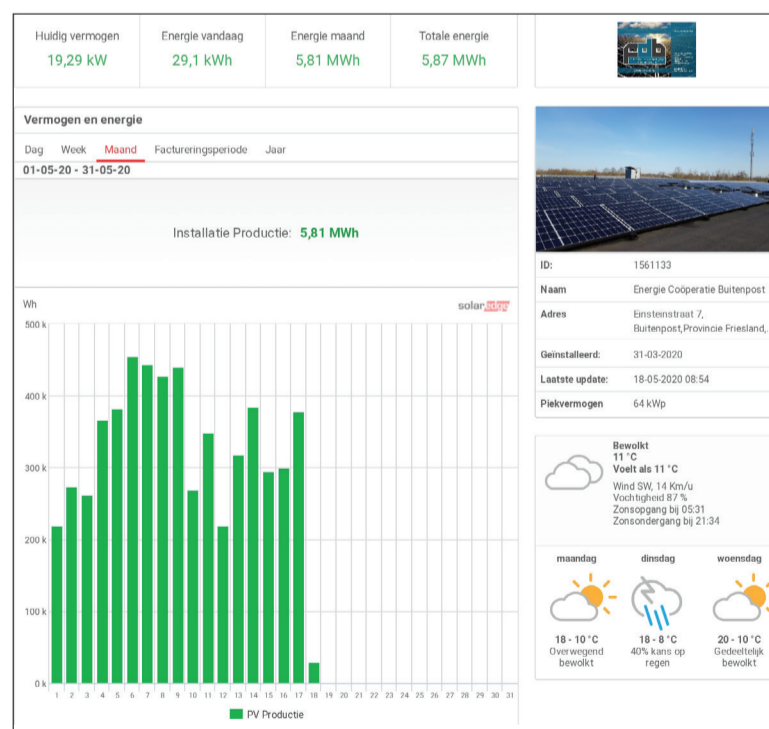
Huidig vermogen
19,29 kW

Energie vandaag
29,1 kWh

Energie maand
5,81 MWh

Totale energie
5,87 MWh

Vermogen en energie

Dag Week Maand Factureringsperiode Jaar

01-05-20 - 31-05-20

Installatie Productie: 5,81 MWh

Wh

solar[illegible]

500 k
400 k
300 k
200 k
100 k
0 k

1 2 3 4 5 6 7 8 9 10 11 12 13 14 15 16 17 18 19 20 21 22 23 24 25 26 27 28 29 30 31

PV Productie

| | |
|---|---|
| ID: | 1561133 |
| Naam | Energie Coöperatie Buitenpost |
| Adres | Einsteinstraat 7, Buitenpost,Provincie Friesland, |
| Geinstalleerd: | 31-03-2020 |
| Laatste update: | 18-05-2020 08:54 |
| Piekvermogen | 64 kWp |

Bewolkt
11 °C
Voelt als 11 °C
Wind SW, 14 Km/u
Vochtigheid 87 %
Zonsopgang bij 05:31
Zonsondergang bij 21:34

maandag
18 - 10 °C
Overwegend bewolkt

dinsdag
18 - 8 °C
40% kans op regen

woensdag
20 - 10 °C
Gedeeltelijk bewolkt